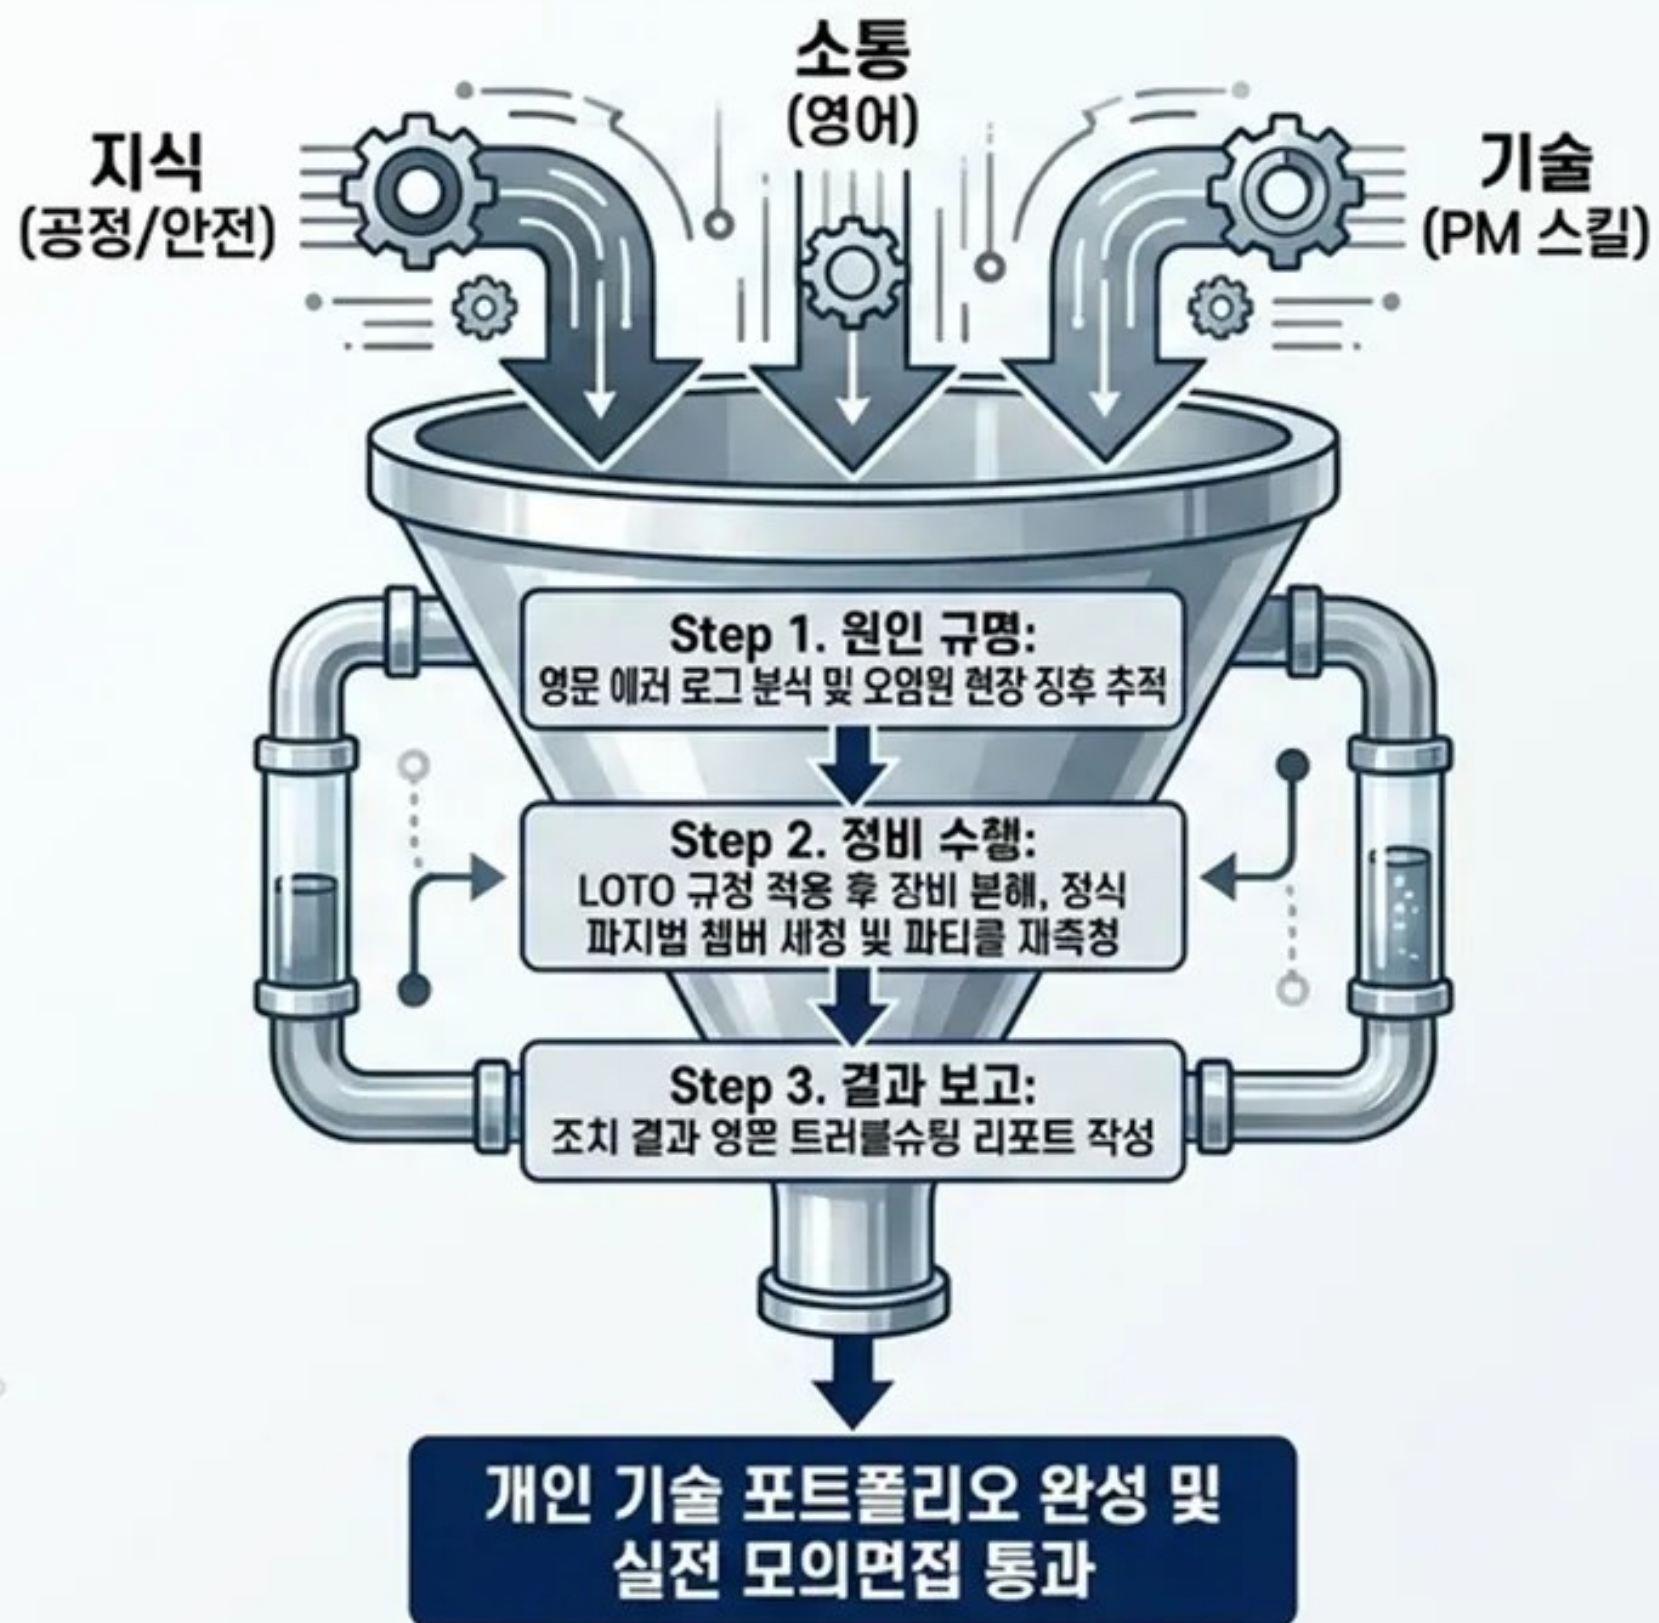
소통
(영어)

지식
(공정/안전)

기술
(PM 스킬)

Step 1. 원인 규명:
영문 에러 로그 분석 및 오염원 현장 징후 추적

Step 2. 정비 수행:
LOTO 규정 적용 후 장비 분해, 정식 파지법 챔버 세청 및 파티클 재측청

Step 3. 결과 보고:
조치 결과 영믄 트러블슈팅 리포트 작성

개인 기술 포트폴리오 완성 및 실전 모의면접 통과